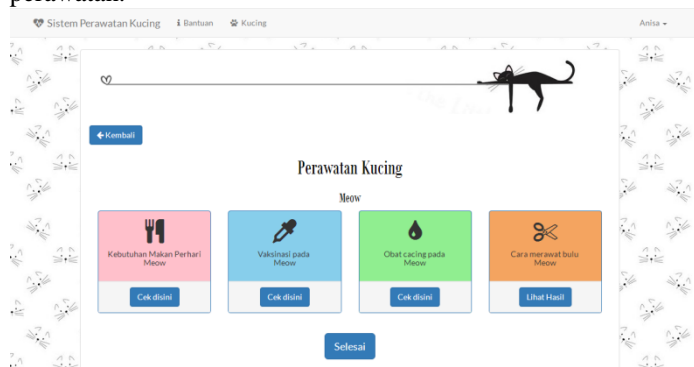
Sistem Perawatan Kucing  Bantuan  Kucing  Anisa

Kembali

Perawatan Kucing

Meow

Kebutuhan Makan Perhari Meow
Cek disini

Vaksinasi pada Meow
Cek disini

Obat cacing pada Meow
Cek disini

Cara merawat bulu Meow
Lihat Hasil

Selesai